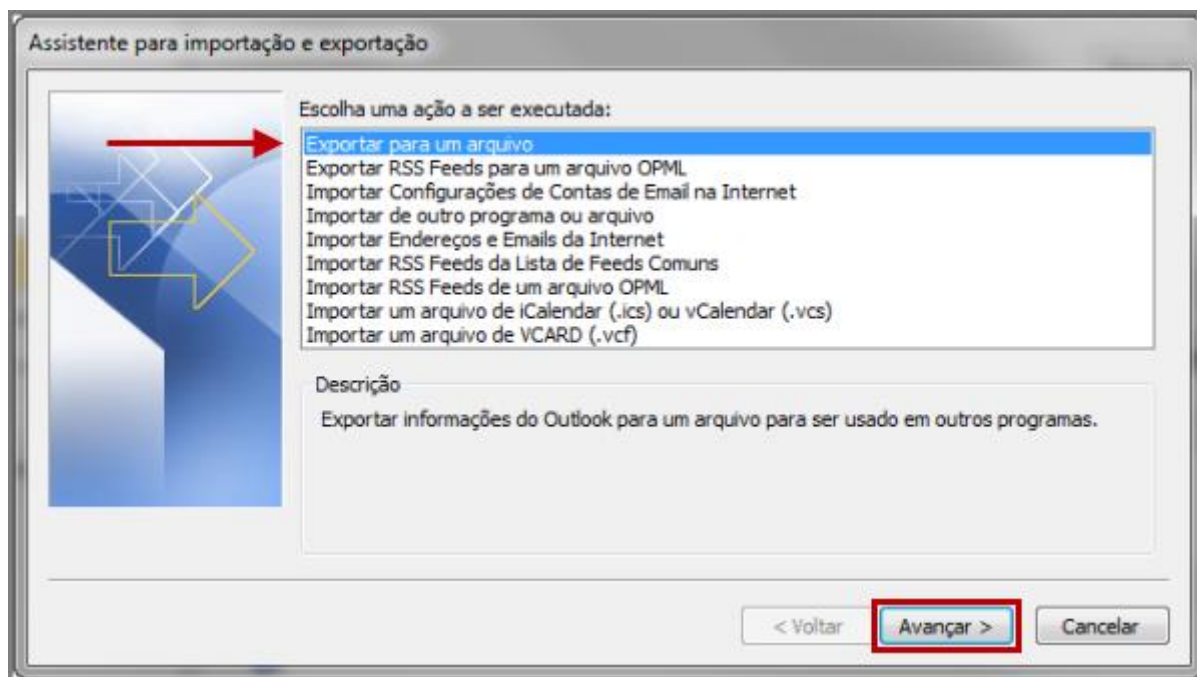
Assistente para importação e exportação

Escolha uma ação a ser executada:

Exportar para um arquivo
Exportar RSS Feeds para um arquivo OPML
Importar Configurações de Contas de Email na Internet
Importar de outro programa ou arquivo
Importar Endereços e Emails da Internet
Importar RSS Feeds da Lista de Feeds Comuns
Importar RSS Feeds de um arquivo OPML
Importar um arquivo de iCalendar (.ics) ou vCalendar (.vcs)
Importar um arquivo de VCARD (.vcf)

Descrição

Exportar informações do Outlook para um arquivo para ser usado em outros programas.

< Voltar
Avançar >
Cancelar